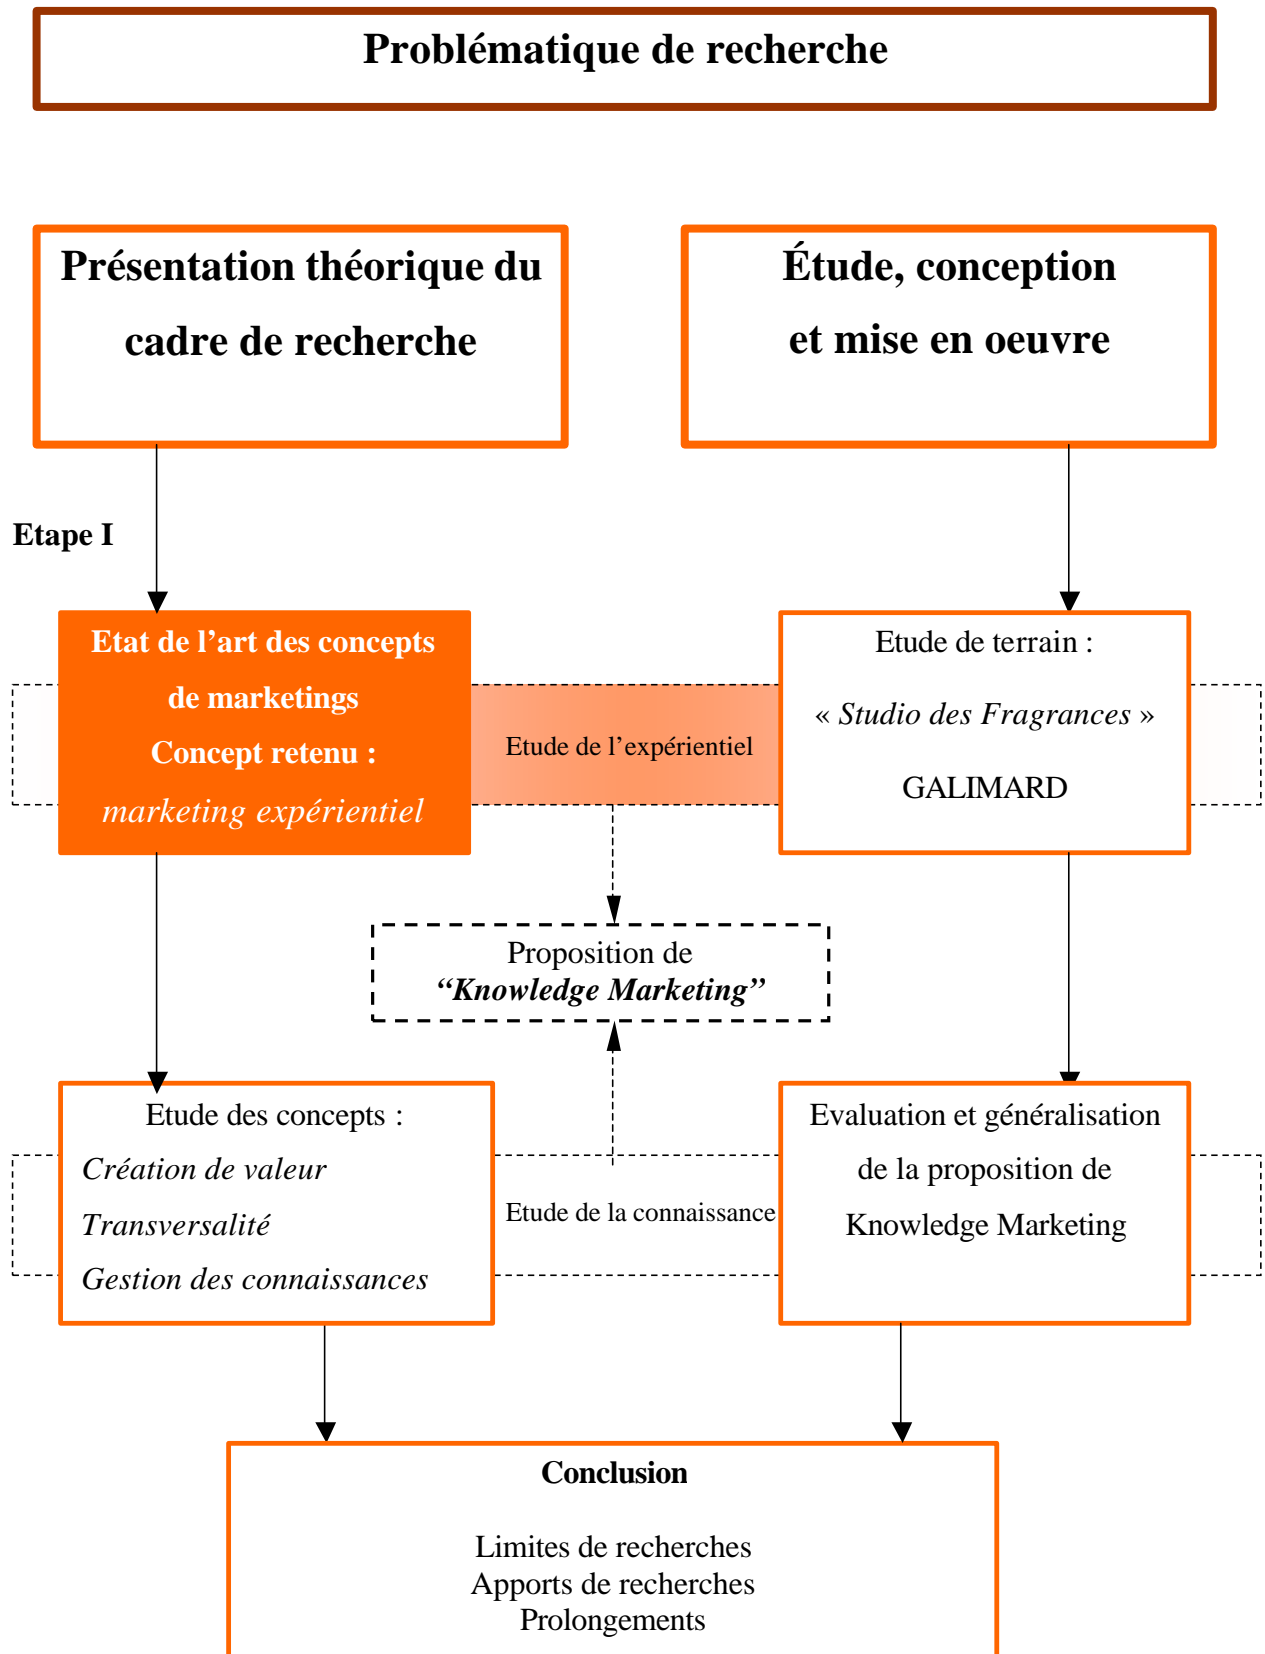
Problématique de recherche

Présentation théorique du cadre de recherche

Étude, conception et mise en oeuvre

Etape I

Etat de l'art des concepts de marketings
Concept retenu :
marketing expérientiel

Etude de l'expérientiel

Etude de terrain :
« Studio des Fragrances »
GALIMARD

Proposition de
"Knowledge Marketing"

Etude des concepts :
Création de valeur
Transversalité
Gestion des connaissances

Etude de la connaissance

Evaluation et généralisation de la proposition de Knowledge Marketing

Conclusion

Limites de recherches
Apports de recherches
Prolongements